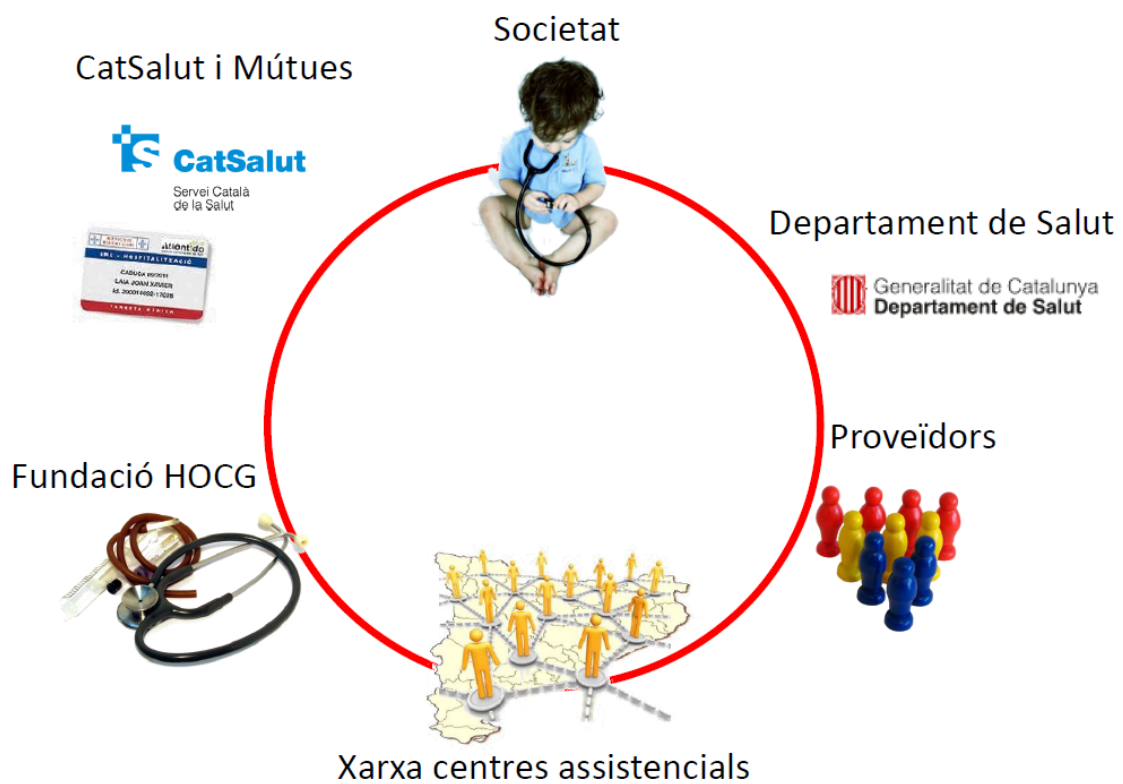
Societat

CatSalut i Mútues

CatSalut
Servei Català de la Salut

atlàntida
SML - HOSPITALITZACIÓ
CADUCA 05/2011
LAIA JOAN XAVIER
Id. 20001 4668-17028
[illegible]

Departament de Salut

Generalitat de Catalunya
Departament de Salut

Proveïdors

Fundació HOCG

Xarxa centres assistencials